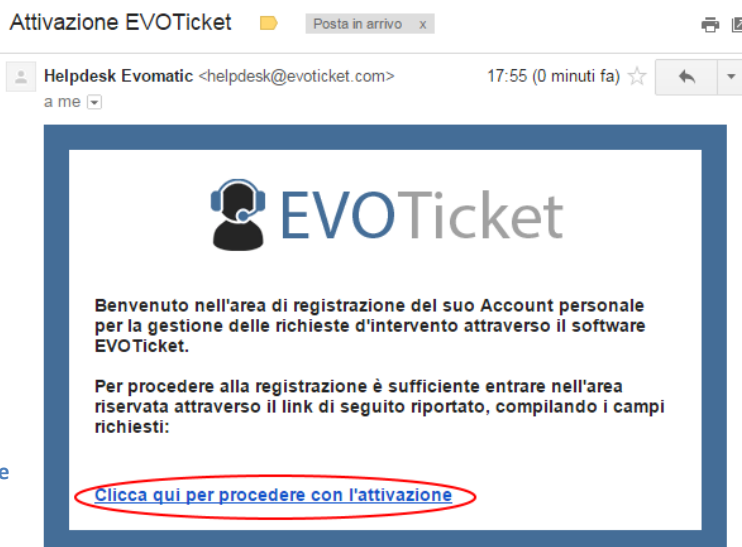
Attivazione EVOTicket

Posta in arrivo x

Helpdesk Evomatic <helpdesk@evoticket.com>

17:55 (0 minuti fa)

a me

EVOTicket

Benvenuto nell'area di registrazione del suo Account personale per la gestione delle richieste d'intervento attraverso il software EVOTicket.

Per procedere alla registrazione è sufficiente entrare nell'area riservata attraverso il link di seguito riportato, compilando i campi richiesti:

Clicca qui per procedere con l'attivazione

e